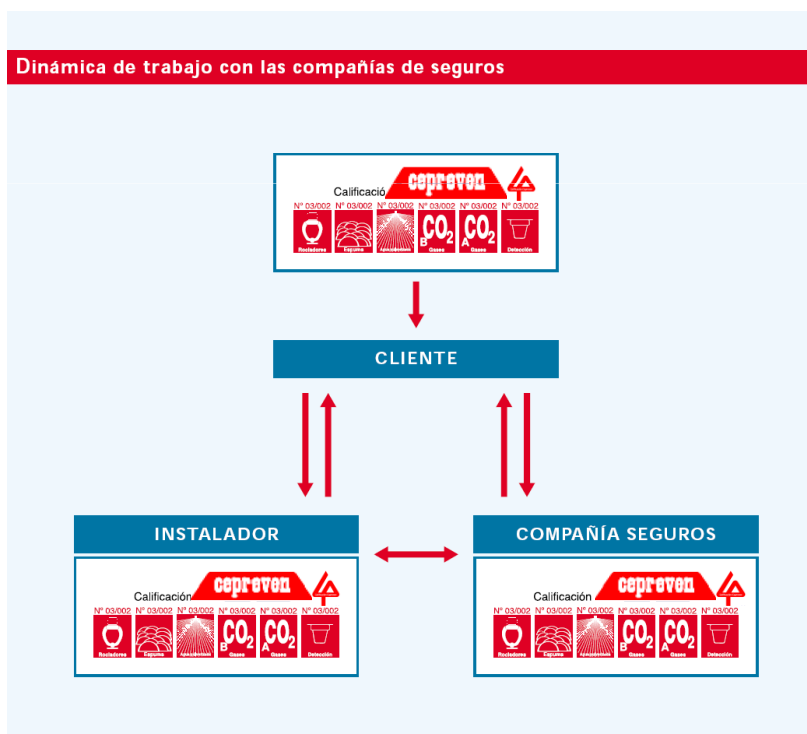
Dinámica de trabajo con las compañías de seguros

Calificació cepreven

Nº 03/002 Nº 03/002 Nº 03/002 Nº 03/002 Nº 03/002 Nº 03/002

Rociadores Espuma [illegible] B $CO_2$ Gases A $CO_2$ Gases Detección

CLIENTE

INSTALADOR

Calificación cepreven

Nº 03/002 Nº 03/002 Nº 03/002 Nº 03/002 Nº 03/002 Nº 03/002

Rociadores Espuma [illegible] B $CO_2$ Gases A $CO_2$ Gases Detección

COMPAÑÍA SEGUROS

Calificación cepreven

Nº 03/002 Nº 03/002 Nº 03/002 Nº 03/002 Nº 03/002 Nº 03/002

Rociadores Espuma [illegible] B $CO_2$ Gases A $CO_2$ Gases Detección